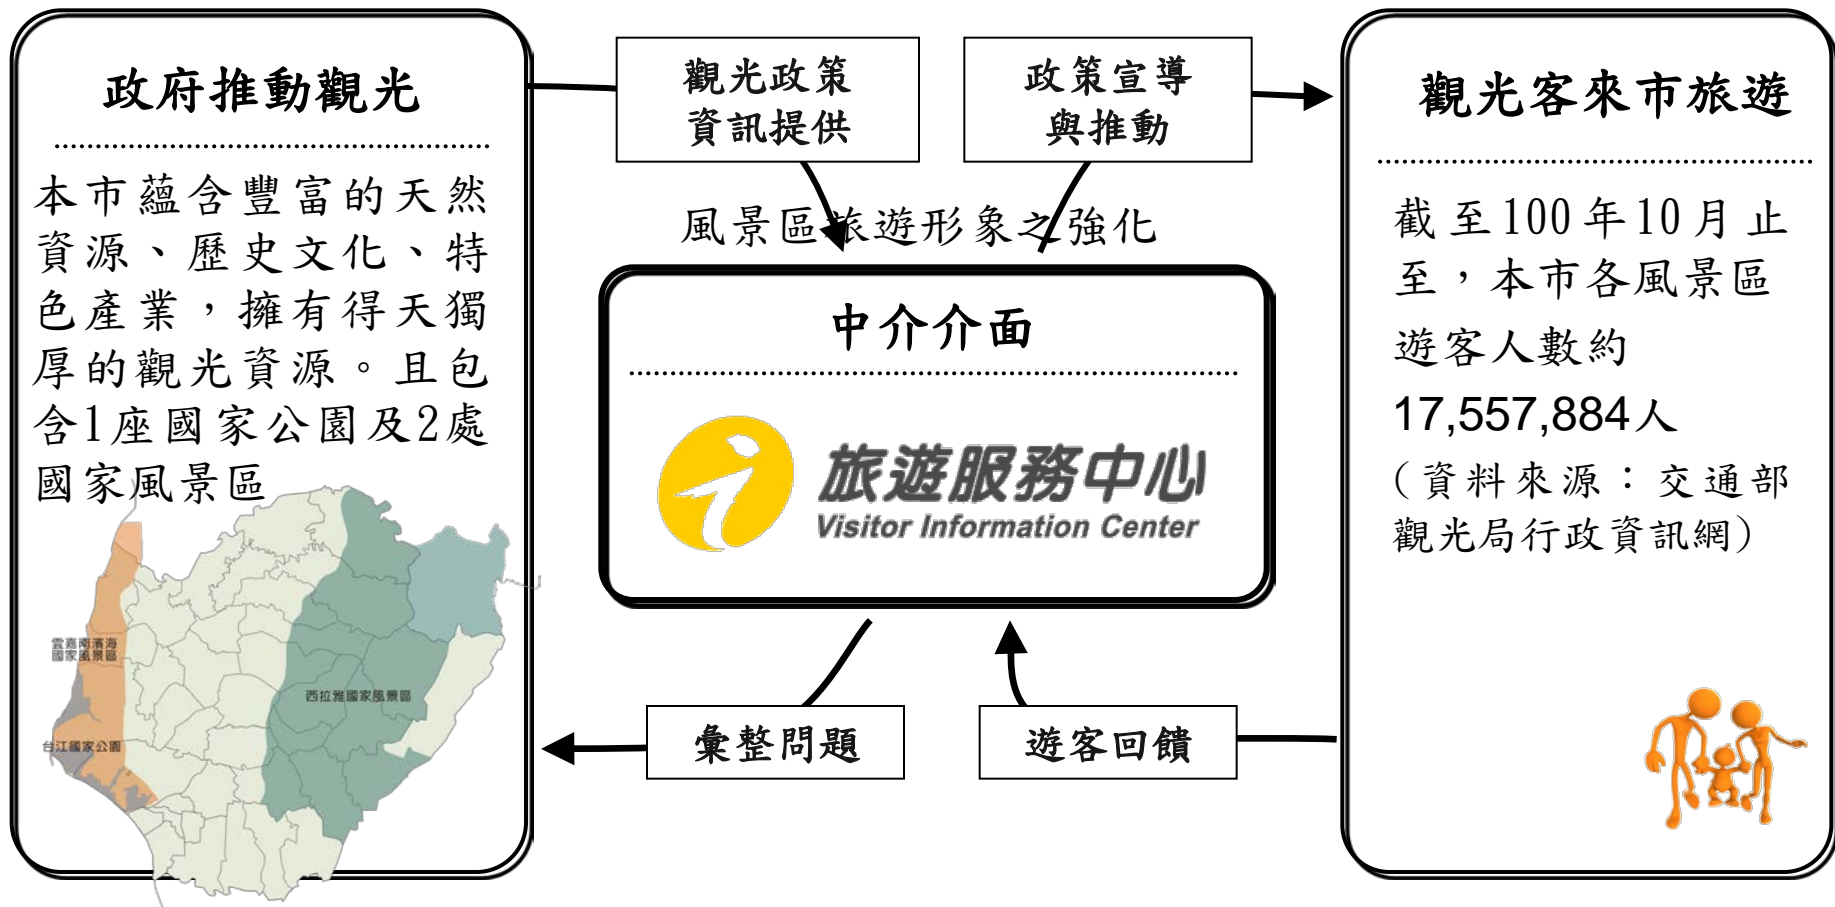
政府推動觀光

本市蘊含豐富的天然資源、歷史文化、特色產業，擁有得天獨厚的觀光資源。且包含1座國家公園及2處國家風景區

雲嘉南濱海國家風景區

西拉雅國家風景區

台江國家公園

觀光政策資訊提供

政策宣導與推動

風景區旅遊形象之強化

中介介面

旅遊服務中心
Visitor Information Center

觀光客來市旅遊

截至100年10月止至，本市各風景區遊客人數約17,557,884人
（資料來源：交通部觀光局行政資訊網）

彙整問題

遊客回饋